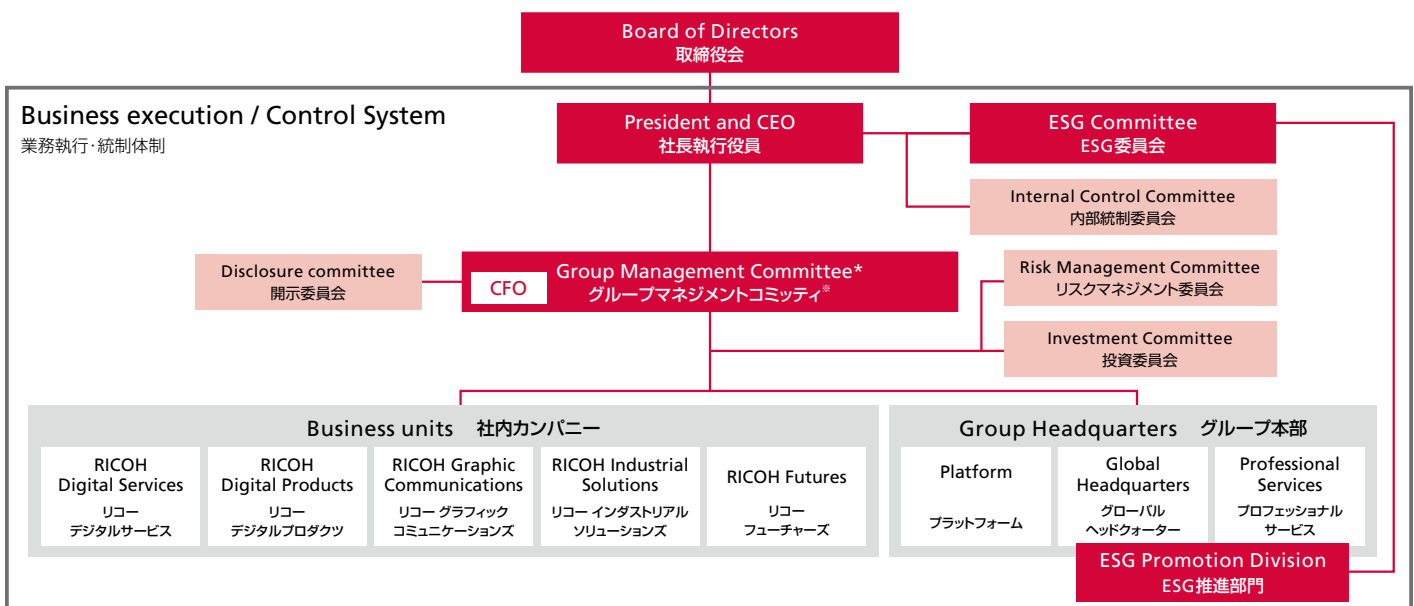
Board of Directors
取締役会

Business execution / Control System
業務執行·統制体制

President and CEO
社長執行役員

ESG Committee
ESG委員会

Internal Control Committee
内部統制委員会

Disclosure committee
開示委員会

CFO

Group Management Committee*
グループマネジメントコミッティ※

Risk Management Committee
リスクマネジメント委員会

Investment Committee
投資委員会

Business units 社内カンパニー

RICOH Digital Services
リコー デジタルサービス

RICOH Digital Products
リコー デジタルプロダクツ

RICOH Graphic Communications
リコー グラフィック コミュニケーションズ

RICOH Industrial Solutions
リコー インダストリアル ソリューションズ

RICOH Futures
リコー フューチャーズ

Group Headquarters グループ本部

Platform
プラットフォーム

Global Headquarters
グローバル ヘッドクォーター

Professional Services
プロフェッショナル サービス

ESG Promotion Division
ESG推進部門